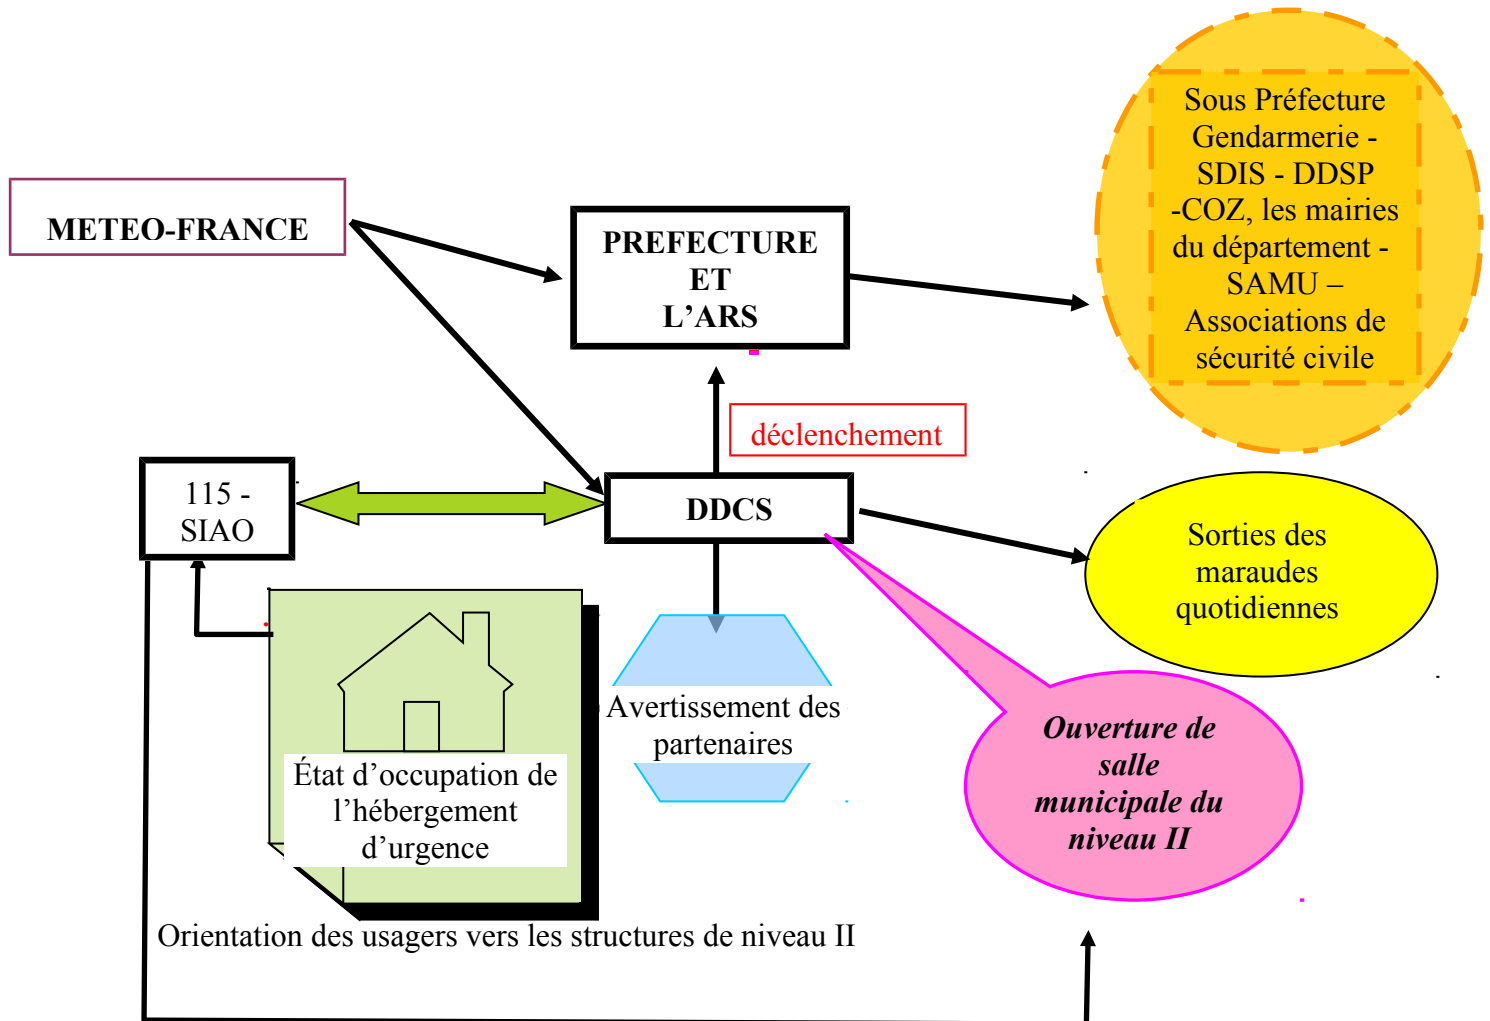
METEO-FRANCE

PREFECTURE ET L'ARS

Sous Préfecture Gendarmerie - SDIS - DDSP -COZ, les mairies du département - SAMU – Associations de sécurité civile

déclenchement

115 - SIAO

DDCS

Sorties des maraudes quotidiennes

État d'occupation de l'hébergement d'urgence

Avertissement des partenaires

Ouverture de salle municipale du niveau II

Orientation des usagers vers les structures de niveau II